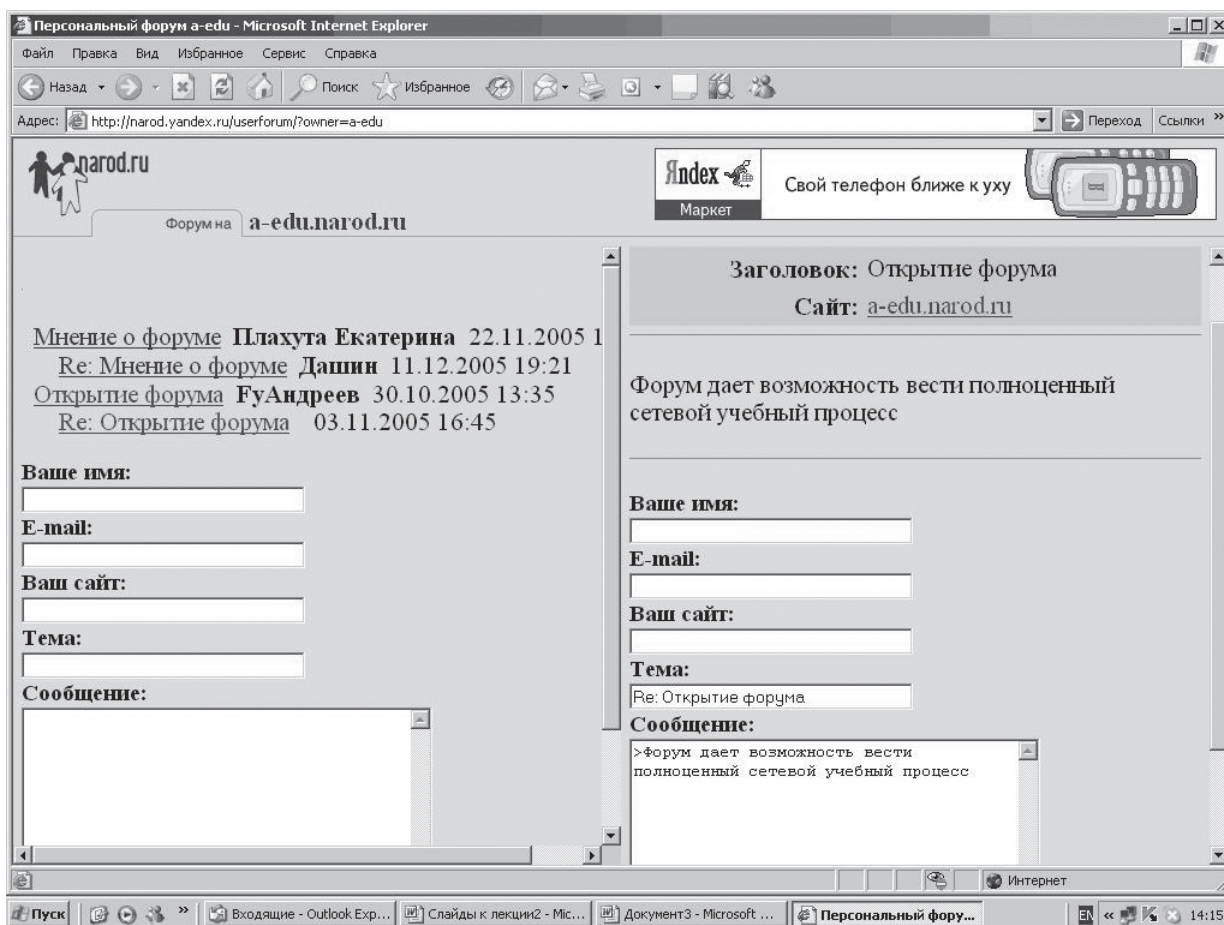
Персональный форум a-edu - Microsoft Internet Explorer

Файл Правка Вид Избранное Сервис Справка

Назад Поиск Избранное

Адрес: http://narod.yandex.ru/userforum/?owner=a-edu

Переход Ссылки »

narod.ru

Форум на a-edu.narod.ru

Яndex Маркет

Свой телефон ближе к уху

Мнение о форуме Плахута Екатерина 22.11.2005 1
Re: Мнение о форуме Дашин 11.12.2005 19:21
Открытие форума FyАндреев 30.10.2005 13:35
Re: Открытие форума 03.11.2005 16:45

Ваше имя:

E-mail:

Ваш сайт:

Тема:

Сообщение:

Заголовок: Открытие форума

Сайт: a-edu.narod.ru

Форум дает возможность вести полноценный сетевой учебный процесс

Ваше имя:

E-mail:

Ваш сайт:

Тема:

Re: Открытие форума

Сообщение:

>Форум дает возможность вести полноценный сетевой учебный процесс

Интернет

Пуск » Входящие - Outlook Exp... Слайды к лекции2 - Mic... Документ3 - Microsoft ... Персональный фору... EN « 14:15